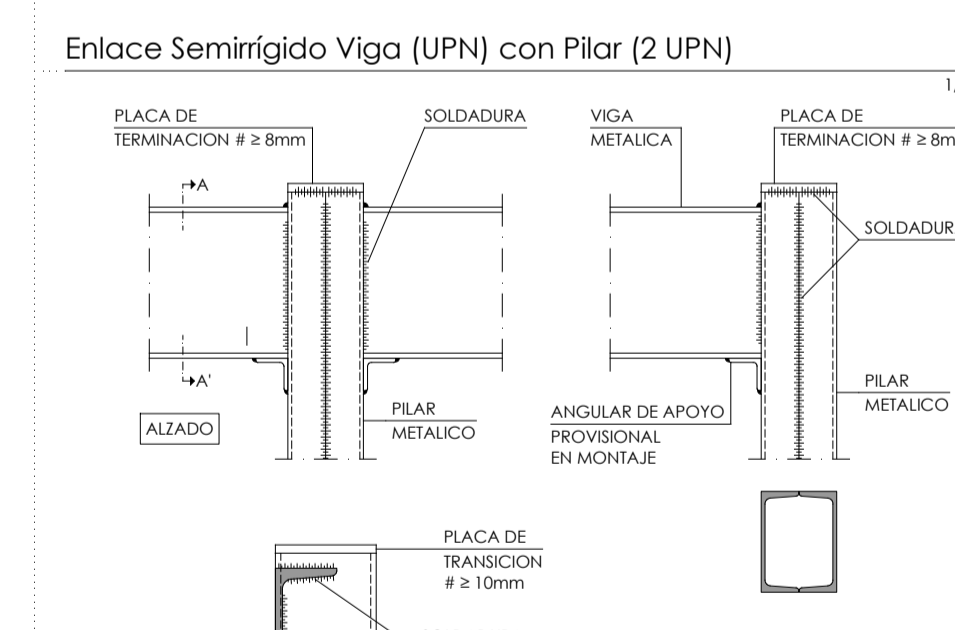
Enlace Semirrígido Viga (UPN) con Pilar (2 UPN)

1,

PLACA DE
TERMINACION # ≥ 8mm

SOLDADURA

A

A'

ALZADO

PILAR
METALICO

VIGA
METALICA

PLACA DE
TERMINACION # ≥ 8m

SOLDADUR

ANGULAR DE APOYO
PROVISIONAL
EN MONTAJE

PILAR
METALICO

PLACA DE
TRANSICION
# ≥ 10mm